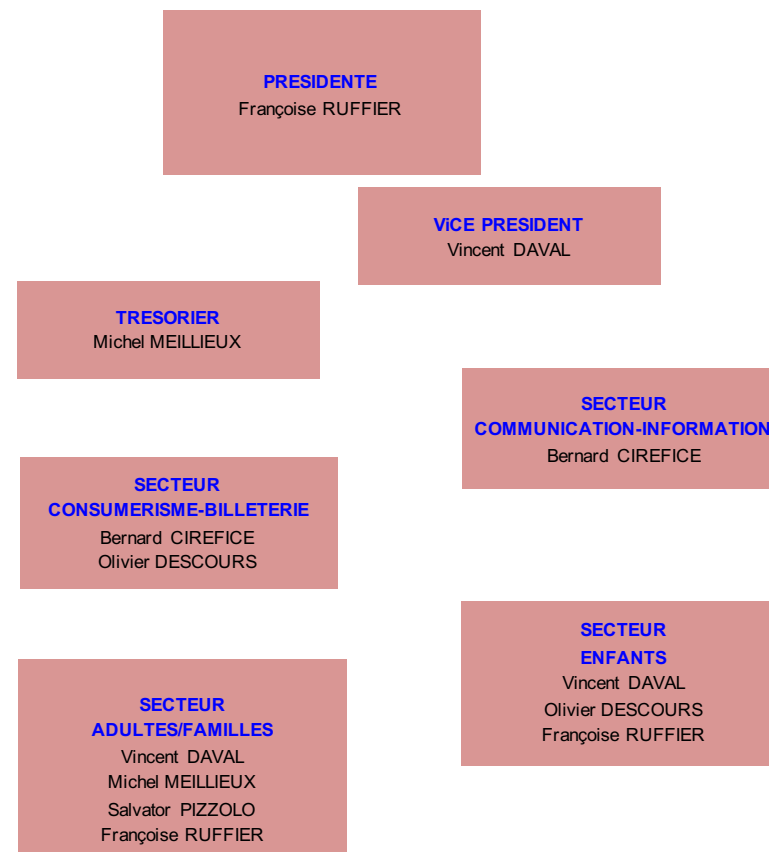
PRESIDENTE
Françoise RUFFIER

ViCE PRESIDENT
Vincent DAVAL

TRESORIER
Michel MEILLIEUX

SECTEUR
COMMUNICATION-INFORMATION
Bernard CIREFICE

SECTEUR
CONSUMERISME-BILLETERIE
Bernard CIREFICE
Olivier DESCOURS

SECTEUR
ENFANTS
Vincent DAVAL
Olivier DESCOURS
Françoise RUFFIER

SECTEUR
ADULTES/FAMILLES
Vincent DAVAL
Michel MEILLIEUX
Salvator PIZZOLO
Françoise RUFFIER